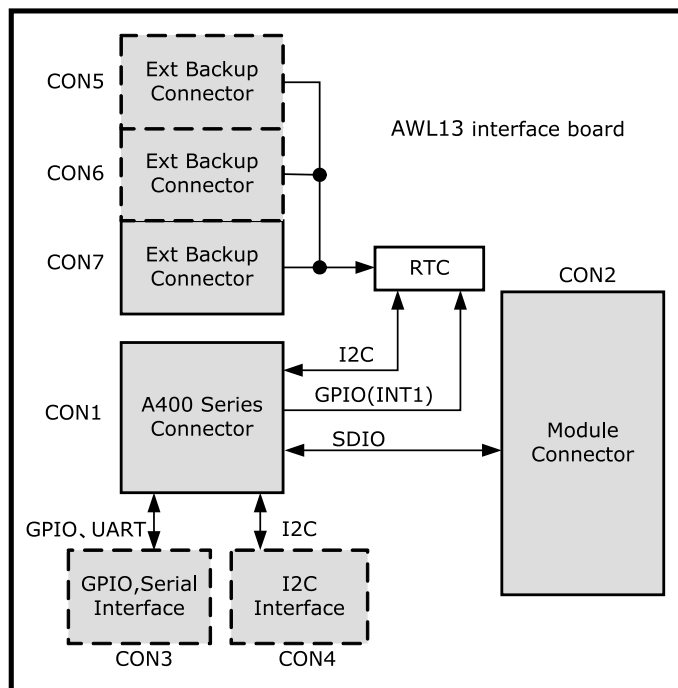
CON5
Ext Backup Connector

AWL13 interface board

CON6
Ext Backup Connector

CON7
Ext Backup Connector

RTC

CON2

I2C

CON1
A400 Series Connector

GPIO(INT1)

SDIO

Module Connector

GPIO、UART

I2C

GPIO,Serial Interface

I2C Interface

CON3

CON4